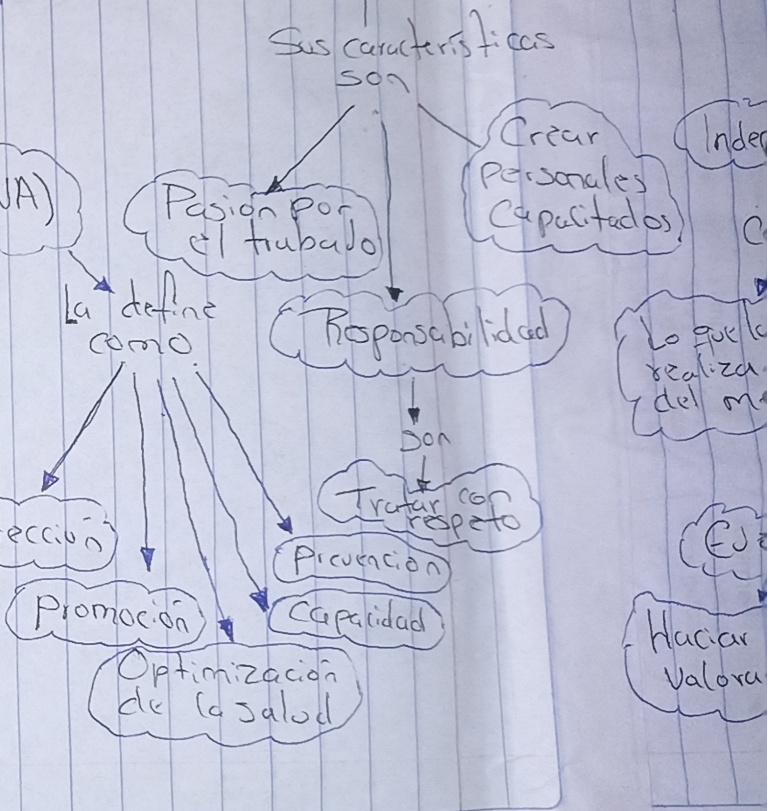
Sus características son

Pasion por el trabajo

Crear personales Capacitados

Inde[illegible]

C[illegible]

JA)

La define como

Responsabilidad

son

Tratar con respeto

Lo que l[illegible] realiza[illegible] del m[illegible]

ección

Prevención

Promoción

Capacidad

Optimización de la salud

EJ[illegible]

Hacer valora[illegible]